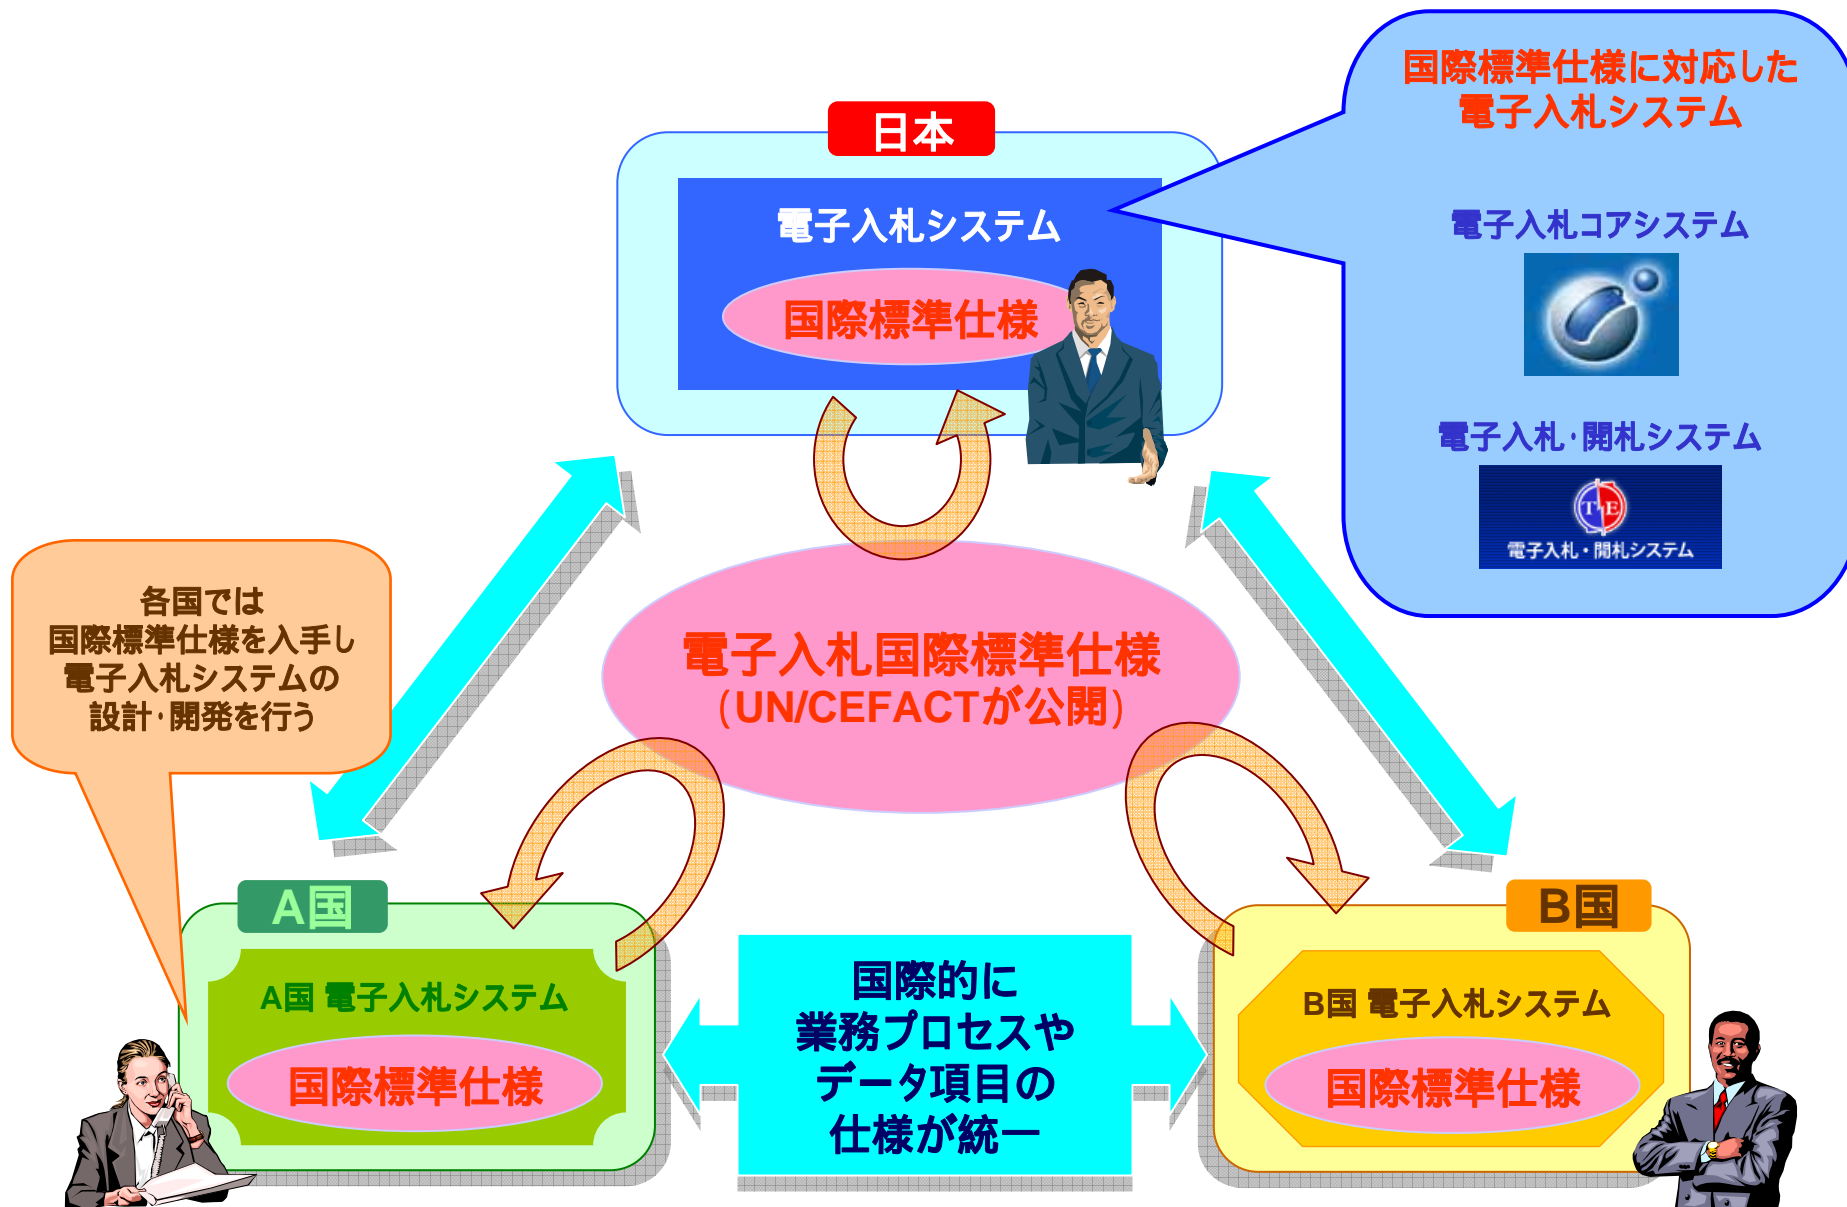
日本

電子入札システム

国際標準仕様

国際標準仕様に対応した
電子入札システム

電子入札コアシステム

電子入札･開札システム

電子入札・開札システム

各国では
国際標準仕様を入手し
電子入札システムの
設計･開発を行う

電子入札国際標準仕様
（UN/CEFACTが公開）

A国

A国 電子入札システム

国際標準仕様

国際的に
業務プロセスや
データ項目の
仕様が統一

B国

B国 電子入札システム

国際標準仕様